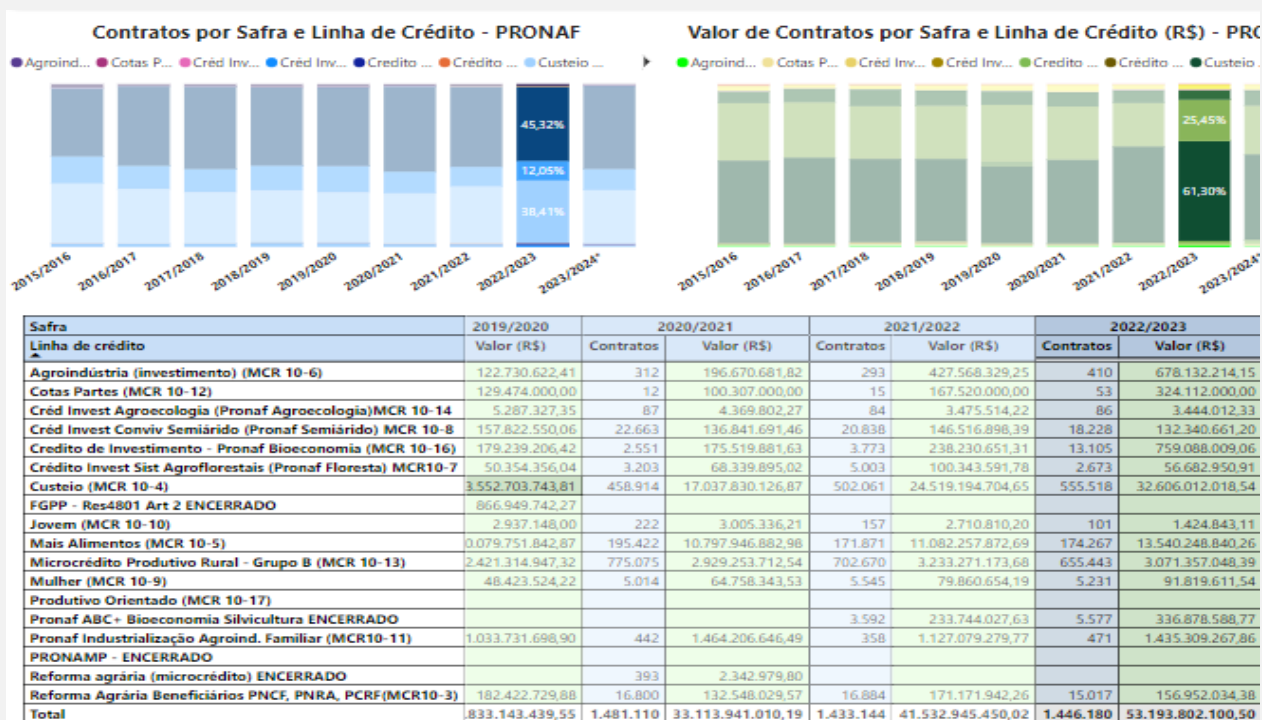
Contratos por Safra e Linha de Crédito - PRONAF

Agroind... Cotas P... Créd Inv... Créd Inv... Credito ... Crédito ... Custeio ...

45,32%
12,05%
38,41%

2015/2016 2016/2017 2017/2018 2018/2019 2019/2020 2020/2021 2021/2022 2022/2023 2023/2024*

Valor de Contratos por Safra e Linha de Crédito (R$) - PRO

Agroind... Cotas P... Créd Inv... Créd Inv... Credito ... Crédito ... Custeio ...

25,45%
61,30%

2015/2016 2016/2017 2017/2018 2018/2019 2019/2020 2020/2021 2021/2022 2022/2023 2023/2024*

| Safra | 2019/2020 | 2020/2021 | | 2021/2022 | | 2022/2023 | |
|---|---|---|---|---|---|---|---|
| Linha de crédito | Valor (R$) | Contratos | Valor (R$) | Contratos | Valor (R$) | Contratos | Valor (R$) |
| Agroindústria (investimento) (MCR 10-6) | 122.730.622,41 | 312 | 196.670.681,82 | 293 | 427.568.329,25 | 410 | 678.132.214,15 |
| Cotas Partes (MCR 10-12) | 129.474.000,00 | 12 | 100.307.000,00 | 15 | 167.520.000,00 | 53 | 324.112.000,00 |
| Créd Invest Agroecologia (Pronaf Agroecologia)MCR 10-14 | 5.287.327,35 | 87 | 4.369.802,27 | 84 | 3.475.514,22 | 86 | 3.444.012,33 |
| Créd Invest Conviv Semiárido (Pronaf Semiárido) MCR 10-8 | 157.822.550,06 | 22.663 | 136.841.691,46 | 20.838 | 146.516.898,39 | 18.228 | 132.340.661,20 |
| Credito de Investimento - Pronaf Bioeconomia (MCR 10-16) | 179.239.206,42 | 2.551 | 175.519.881,63 | 3.773 | 238.230.651,31 | 13.105 | 759.088.009,06 |
| Crédito Invest Sist Agroflorestais (Pronaf Floresta) MCR10-7 | 50.354.356,04 | 3.203 | 68.339.895,02 | 5.003 | 100.343.591,78 | 2.673 | 56.682.950,91 |
| Custeio (MCR 10-4) | 3.552.703.743,81 | 458.914 | 17.037.830.126,87 | 502.061 | 24.519.194.704,65 | 555.518 | 32.606.012.018,54 |
| FGPP - Res4801 Art 2 ENCERRADO | 866.949.742,27 | | | | | | |
| Jovem (MCR 10-10) | 2.937.148,00 | 222 | 3.005.336,21 | 157 | 2.710.810,20 | 101 | 1.424.843,11 |
| Mais Alimentos (MCR 10-5) | 0.079.751.842,87 | 195.422 | 10.797.946.882,98 | 171.871 | 11.082.257.872,69 | 174.267 | 13.540.248.840,26 |
| Microcrédito Produtivo Rural - Grupo B (MCR 10-13) | 2.421.314.947,32 | 775.075 | 2.929.253.712,54 | 702.670 | 3.233.271.173,68 | 655.443 | 3.071.357.048,39 |
| Mulher (MCR 10-9) | 48.423.524,22 | 5.014 | 64.758.343,53 | 5.545 | 79.860.654,19 | 5.231 | 91.819.611,54 |
| Produtivo Orientado (MCR 10-17) | | | | | | | |
| Pronaf ABC+ Bioeconomia Silvicultura ENCERRADO | | | | 3.592 | 233.744.027,63 | 5.577 | 336.878.588,77 |
| Pronaf Industrialização Agroind. Familiar (MCR10-11) | 1.033.731.698,90 | 442 | 1.464.206.646,49 | 358 | 1.127.079.279,77 | 471 | 1.435.309.267,86 |
| PRONAMP - ENCERRADO | | | | | | | |
| Reforma agrária (microcrédito) ENCERRADO | | 393 | 2.342.979,80 | | | | |
| Reforma Agrária Beneficiários PNCF, PNRA, PCRF(MCR10-3) | 182.422.729,88 | 16.800 | 132.548.029,57 | 16.884 | 171.171.942,26 | 15.017 | 156.952.034,38 |
| Total | .833.143.439,55 | 1.481.110 | 33.113.941.010,19 | 1.433.144 | 41.532.945.450,02 | 1.446.180 | 53.193.802.100,50 |